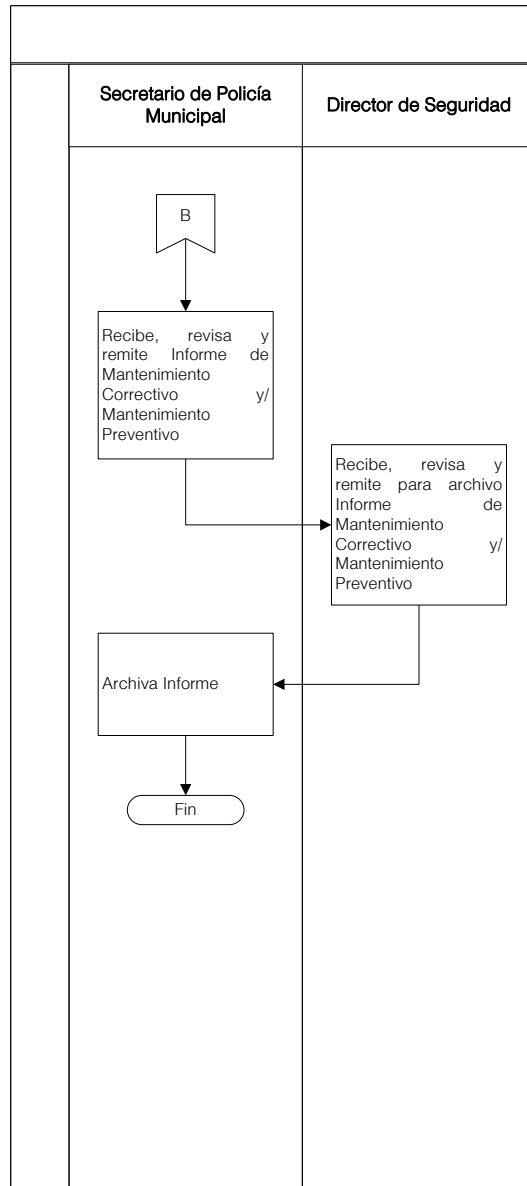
| Secretario de Policía Municipal | Director de Seguridad |
|---|---|

B

Recibe, revisa y remite Informe de Mantenimiento Correctivo y/ Mantenimiento Preventivo

Recibe, revisa y remite para archivo Informe de Mantenimiento Correctivo y/ Mantenimiento Preventivo

Archiva Informe

Fin